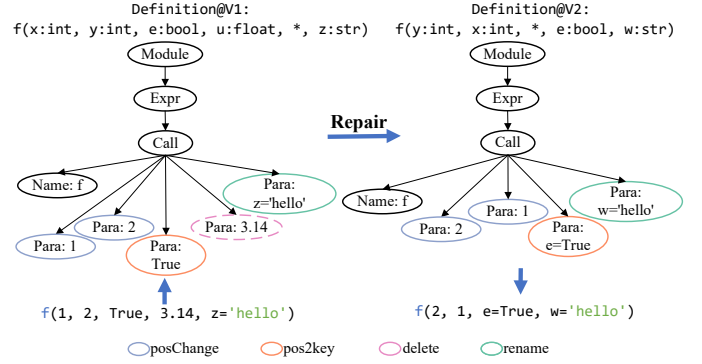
Definition@V1:
f(x:int, y:int, e:bool, u:float, *, z:str)

Module
Expr
Call
Name: f
Para: 2
Para: 1
Para: True
Para: 3.14
Para: z='hello'

f(1, 2, True, 3.14, z='hello')

Repair

Definition@V2:
f(y:int, x:int, *, e:bool, w:str)

Module
Expr
Call
Name: f
Para: 1
Para: 2
Para: e=True
Para: w='hello'

f(2, 1, e=True, w='hello')

posChange pos2key delete rename